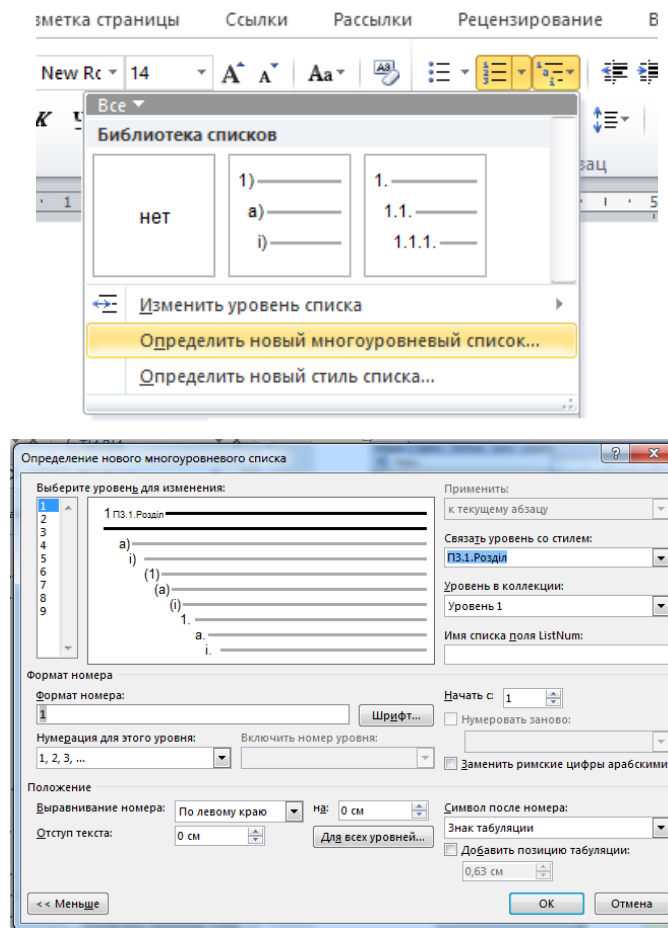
зметка страницы Ссылки Рассылки Рецензирование В

New Rc 14 A A Aa

Все

Библиотека списков

нет

1)
a)
i)

1.
1.1.
1.1.1.

Изменить уровень списка

Определить новый многоуровневый список...

Определить новый стиль списка...

азац

Определение нового многоуровневого списка

Выберите уровень для изменения:

1
2
3
4
5
6
7
8
9

1 ПЗ.1.Розділ
a)
i)
(1)
(a)
(i)
1.
a.
i.

Применить:
к текущему абзацу

Связать уровень со стилем:
ПЗ.1.Розділ

Уровень в коллекции:
Уровень 1

Имя списка поля ListNum:

Формат номера

Формат номера:
1

Шрифт...

Нумерация для этого уровня:
1, 2, 3, ...

Включить номер уровня:

Начать с: 1

Нумеровать заново:

Заменить римские цифры арабскими

Положение

Выравнивание номера: По левому краю

на: 0 см

Отступ текста: 0 см

Для всех уровней...

Символ после номера:
Знак табуляции

Добавить позицию табуляции:
0,63 см

<< Меньше

ОК

Отмена